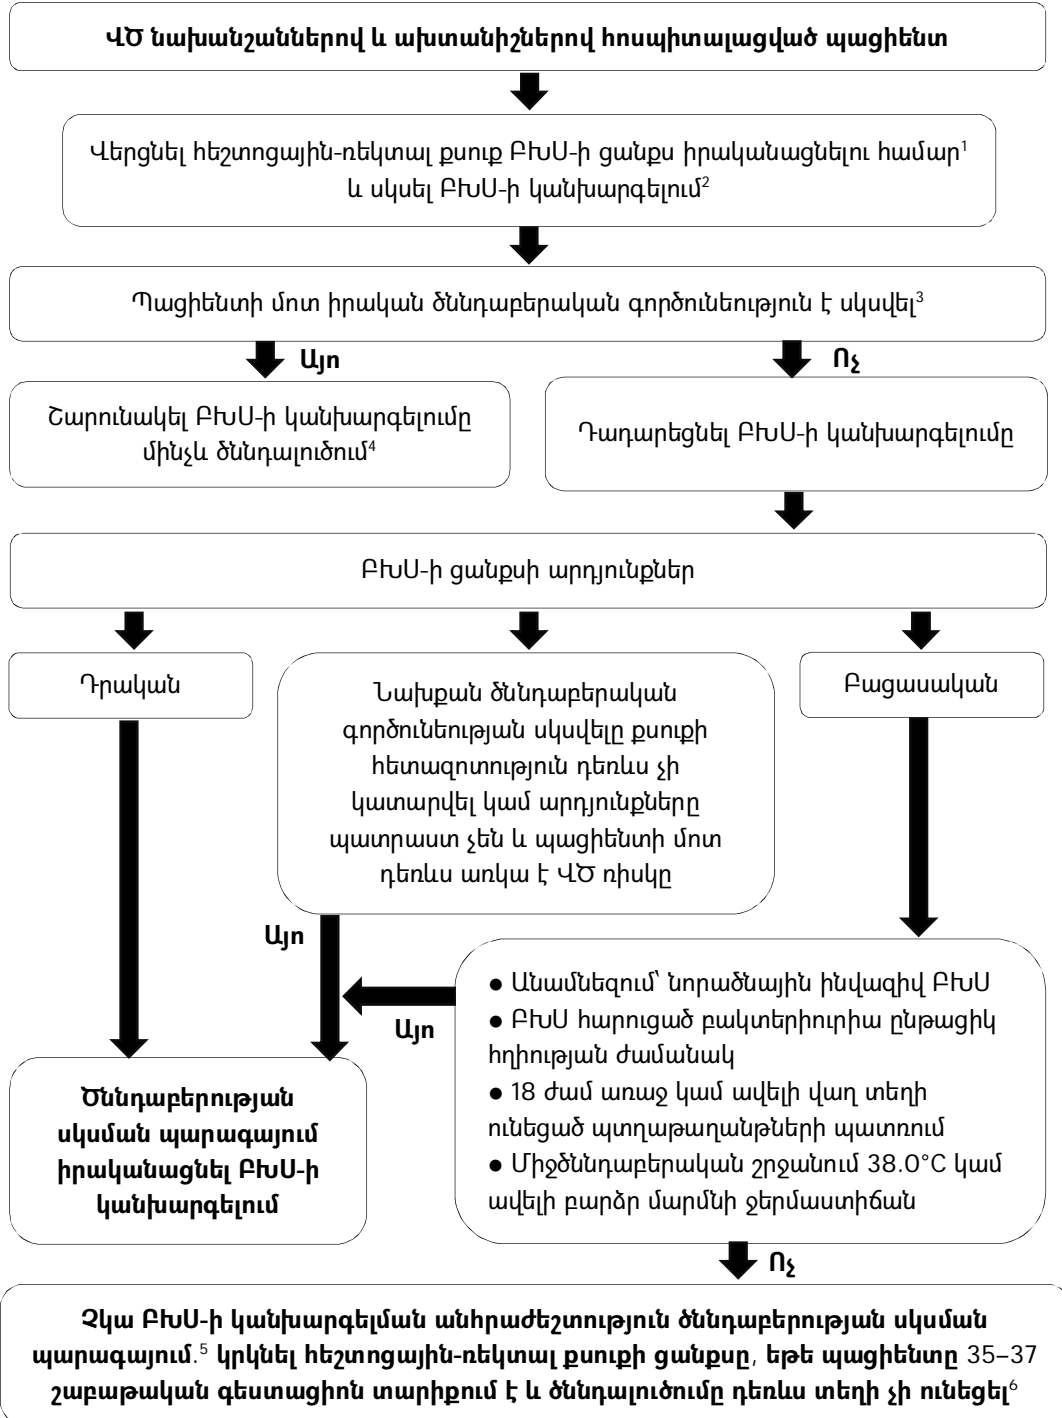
**ՎԾ նախանշաններով և ախտանիշներով հոսպիտալացված պացիենտ**

Վերցնել հեշտոցային-ռեկտալ քսուք ԲԽՍ-ի ցանքս իրականացնելու համար$^1$ և սկսել ԲԽՍ-ի կանխարգելում$^2$

Պացիենտի մոտ իրական ծննդաբերական գործունեություն է սկսվել$^3$

**Այո**

**Ոչ**

Շարունակել ԲԽՍ-ի կանխարգելումը մինչև ծննդալուծում$^4$

Դադարեցնել ԲԽՍ-ի կանխարգելումը

ԲԽՍ-ի ցանքսի արդյունքներ

Դրական

Նախքան ծննդաբերական գործունեության սկսվելը քսուքի հետազոտություն դեռևս չի կատարվել կամ արդյունքները պատրաստ չեն և պացիենտի մոտ դեռևս առկա է ՎԾ ռիսկը

Բացասական

**Այո**

● Անամնեզում՝ նորածնային ինվազիվ ԲԽՍ
● ԲԽՍ հարուցած բակտերիուրիա ընթացիկ հղիության ժամանակ
● 18 ժամ առաջ կամ ավելի վաղ տեղի ունեցած պտղաթաղանթների պատռում
● Միջծննդաբերական շրջանում 38.0°C կամ ավելի բարձր մարմնի ջերմաստիճան

**Այո**

**Ծննդաբերության սկսման պարագայում իրականացնել ԲԽՍ-ի կանխարգելում**

**Ոչ**

**Չկա ԲԽՍ-ի կանխարգելման անհրաժեշտություն ծննդաբերության սկսման պարագայում**.$^5$ **կրկնել հեշտոցային-ռեկտալ քսուքի ցանքսը**, **եթե պացիենտը** 35–37 **շաբաթական գեստացիոն տարիքում է և ծննդալուծումը դեռևս տեղի չի ունեցել**$^6$